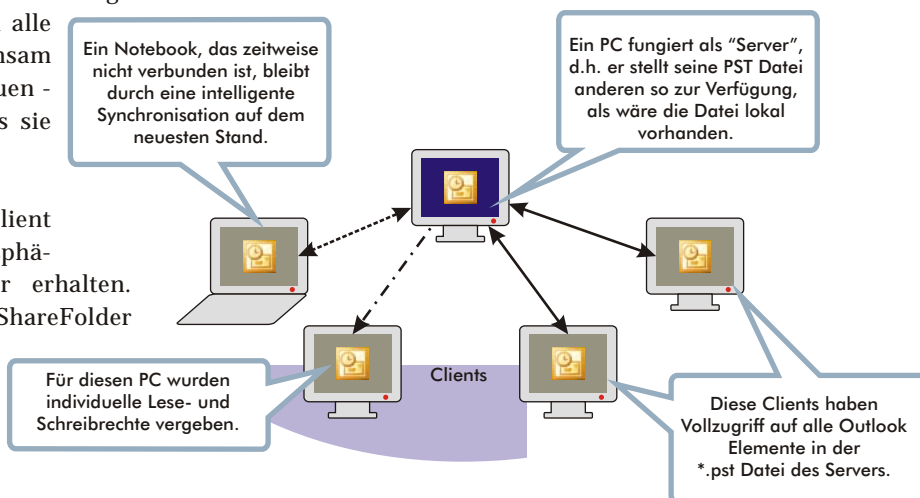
alle
nsam
uen -
s sie

lient
phä-
r erhalten.
ShareFolder

Ein Notebook, das zeitweise nicht verbunden ist, bleibt durch eine intelligente Synchronisation auf dem neuesten Stand.

Ein PC fungiert als "Server", d.h. er stellt seine PST Datei anderen so zur Verfügung, als wäre die Datei lokal vorhanden.

Clients

Für diesen PC wurden individuelle Lese- und Schreibrechte vergeben.

Diese Clients haben Vollzugriff auf alle Outlook Elemente in der *.pst Datei des Servers.